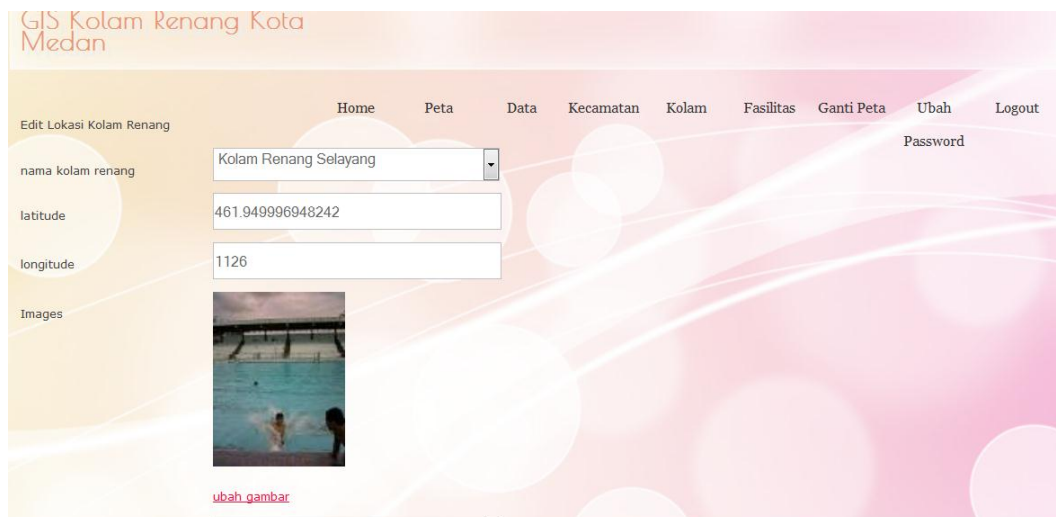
GIS Kolam Renang Kota Medan

Home Peta Data Kecamatan Kolam Fasilitas Ganti Peta Ubah Password Logout

Edit Lokasi Kolam Renang

nama kolam renang
Kolam Renang Selayang

latitude
461.949996948242

longitude
1126

Images

ubah gambar